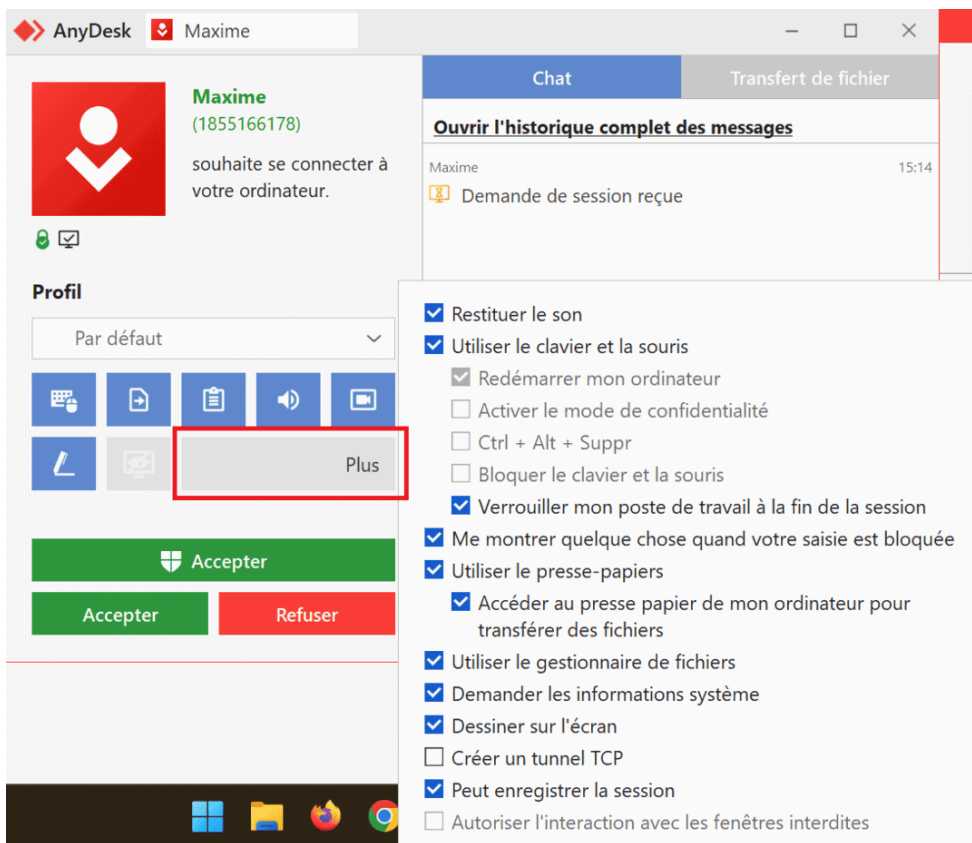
AnyDesk Maxime

Maxime
(1855166178)
souhaite se connecter à votre ordinateur.

Profil
Par défaut

Plus

Accepter
Accepter Refuser

Chat Transfert de fichier
Ouvrir l'historique complet des messages
Maxime 15:14
Demande de session reçue

Restituer le son
Utiliser le clavier et la souris
Redémarrer mon ordinateur
Activer le mode de confidentialité
Ctrl + Alt + Suppr
Bloquer le clavier et la souris
Verrouiller mon poste de travail à la fin de la session
Me montrer quelque chose quand votre saisie est bloquée
Utiliser le presse-papiers
Accéder au presse papier de mon ordinateur pour transférer des fichiers
Utiliser le gestionnaire de fichiers
Demander les informations système
Dessiner sur l'écran
Créer un tunnel TCP
Peut enregistrer la session
Autoriser l'interaction avec les fenêtres interdites